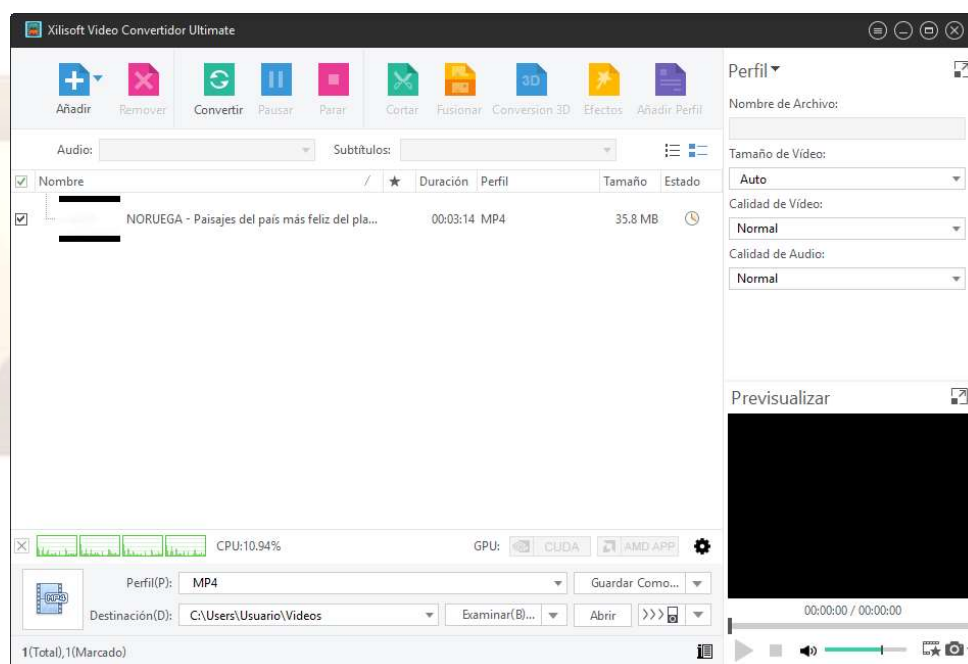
Xilisoft Video Convertidor Ultimate

Añadir Remover Convertir Pausar Parar Cortar Fusionar Conversion 3D Efectos Añadir Perfil

Audio: Subtítulos:

| Nombre | | ★ | Duración | Perfil | Tamaño | Estado |
|---|---|---|---|---|---|---|
| NORUEGA - Paisajes del país más feliz del pla... | | | 00:03:14 | MP4 | 35.8 MB | |

CPU:10.94% GPU: CUDA AMD APP

Perfil(P): MP4 Guardar Como...

Destinación(D): C:\Users\Usuario\Videos Examinar(B)... Abrir

1(Total),1(Marcado)

Perfil

Nombre de Archivo:

Tamaño de Video:

Auto

Calidad de Video:

Normal

Calidad de Audio:

Normal

Previsualizar

00:00:00 / 00:00:00